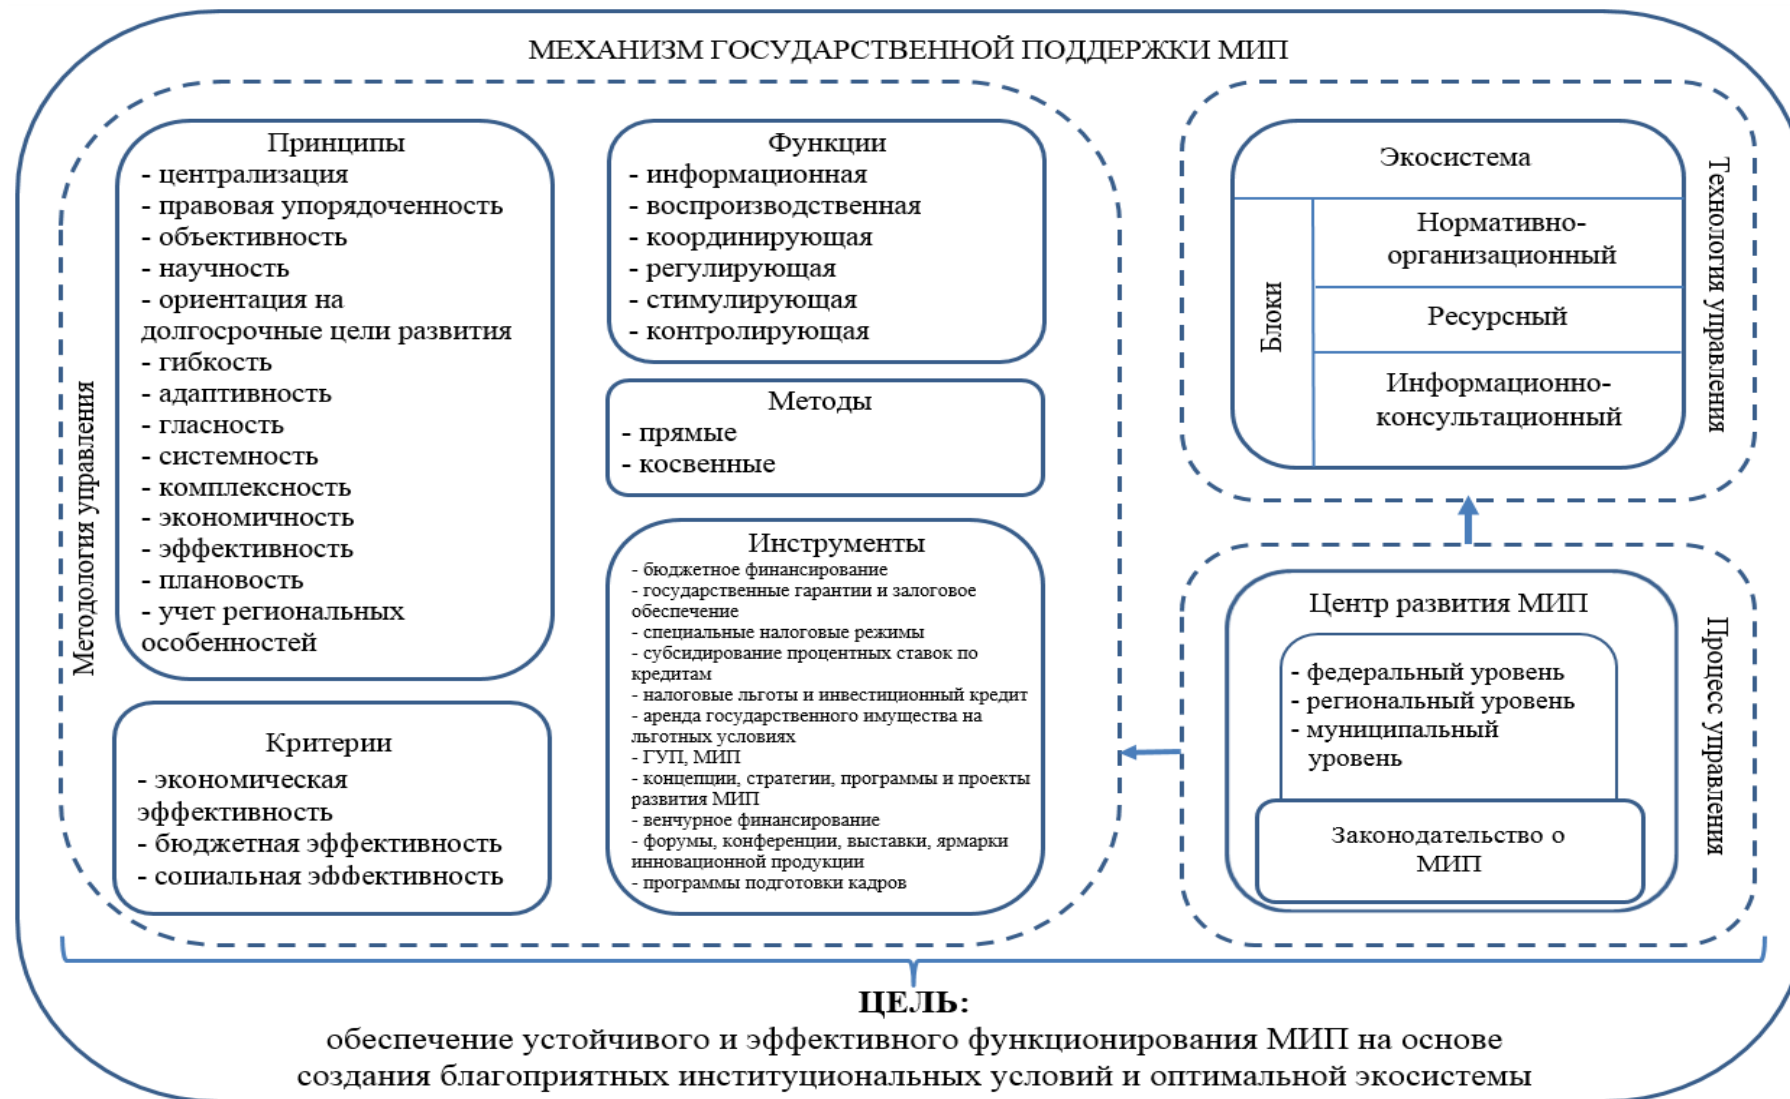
МЕХАНИЗМ ГОСУДАРСТВЕННОЙ ПОДДЕРЖКИ МИП

Методология управления

Принципы
- централизация
- правовая упорядоченность
- объективность
- научность
- ориентация на долгосрочные цели развития
- гибкость
- адаптивность
- гласность
- системность
- комплексность
- экономичность
- эффективность
- плановость
- учет региональных особенностей

Критерии
- экономическая эффективность
- бюджетная эффективность
- социальная эффективность

Функции
- информационная
- воспроизводственная
- координирующая
- регулирующая
- стимулирующая
- контролирующая

Методы
- прямые
- косвенные

Инструменты
- бюджетное финансирование
- государственные гарантии и залоговое обеспечение
- специальные налоговые режимы
- субсидирование процентных ставок по кредитам
- налоговые льготы и инвестиционный кредит
- аренда государственного имущества на льготных условиях
- ГУП, МИП
- концепции, стратегии, программы и проекты развития МИП
- венчурное финансирование
- форумы, конференции, выставки, ярмарки инновационной продукции
- программы подготовки кадров

Технология управления

Экосистема

Блоки

Нормативно-организационный

Ресурсный

Информационно-консультационный

Процесс управления

Центр развития МИП
- федеральный уровень
- региональный уровень
- муниципальный уровень

Законодательство о МИП

ЦЕЛЬ:
обеспечение устойчивого и эффективного функционирования МИП на основе создания благоприятных институциональных условий и оптимальной экосистемы